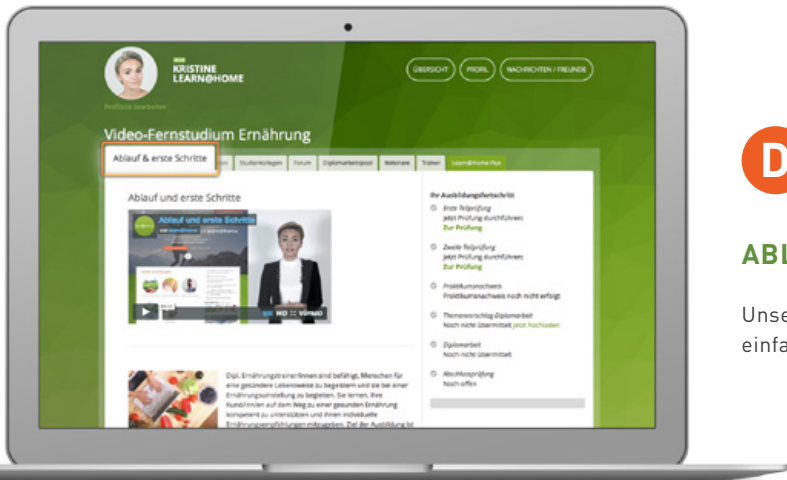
KRISTINE
LEARN@HOME

Profilbild bearbeiten

ÜBERSICHT
PROFIL
NACHRICHTEN / FREUNDE

Video-Fernstudium Ernährung

Ablauf & erste Schritte
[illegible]
Studienvorlagen
Forum
Diplomarbeitspool
Webinare
Trainer
Learn@Home Plus

Ablauf und erste Schritte

Ablauf und erste Schritte

HD
vimeo

Ihr Ausbildungsfortschritt

Erste Teilprüfung
Jetzt Prüfung durchführen:
Zur Prüfung

Zweite Teilprüfung
Jetzt Prüfung durchführen:
Zur Prüfung

Praktikumsnachweis
Praktikumsnachweis noch nicht erfolgt

Themenvorschlag Diplomarbeit
Noch nicht übermittelt Jetzt hochladen

Diplomarbeit
Noch nicht übermittelt

Abschlussprüfung
Noch offen

Dipl. Ernährungstrainer/innen sind befähigt, Menschen für eine gesündere Lebensweise zu begeistern und sie bei einer Ernährungsumstellung zu begleiten. Sie lernen, Ihre KundInnen auf dem Weg zu einer gesunden Ernährung kompetent zu unterstützen und ihnen individuelle Ernährungsempfehlungen mitzugeben. Ziel der Ausbildung ist

D

ABL

Unse
einfa